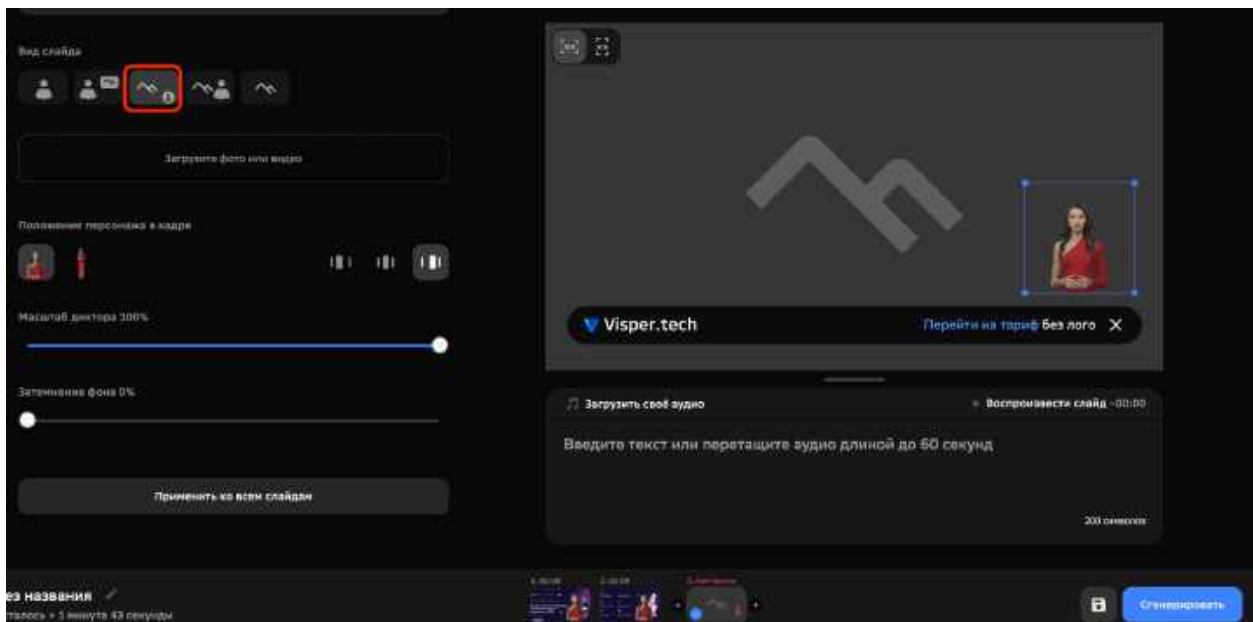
Вид слайда

Загрузите фото или видео

Положение персонажа в кадре

Масштаб диктора 100%

Затемнение фона 0%

Применить ко всем слайдам

Visper.tech

Перейти на тариф без лого ✕

Загрузить своё аудио

Воспроизвести слайд ~00:00

Введите текст или перетащите аудио длиной до 60 секунд

200 символов

ез названия

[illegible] 1 минута 43 секунды

Сгенерировать